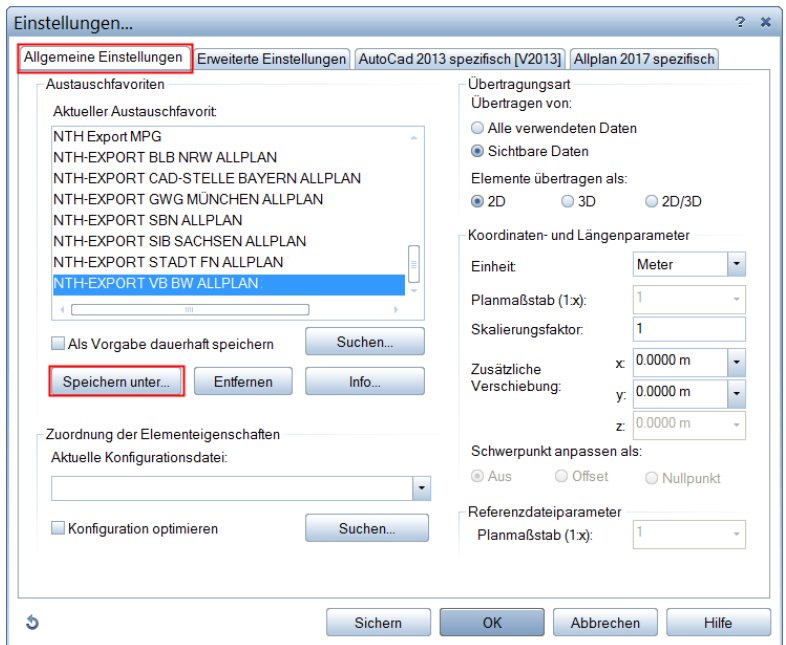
Einstellungen...
? ×

Allgemeine Einstellungen | Erweiterte Einstellungen | AutoCad 2013 spezifisch [V2013] | Allplan 2017 spezifisch

Austauschfavoriten
Aktueller Austauschfavorit:
NTH Export MPG
NTH-EXPORT BLB NRW ALLPLAN
NTH-EXPORT CAD-STELLE BAYERN ALLPLAN
NTH-EXPORT GWG MÜNCHEN ALLPLAN
NTH-EXPORT SBN ALLPLAN
NTH-EXPORT SIB SACHSEN ALLPLAN
NTH-EXPORT STADT FN ALLPLAN
NTH-EXPORT VB BW ALLPLAN

Als Vorgabe dauerhaft speichern
Suchen...
Speichern unter...
Entfernen
Info...

Zuordnung der Elementeigenschaften
Aktuelle Konfigurationsdatei:

Konfiguration optimieren
Suchen...

Übertragungsart
Übertragen von:
Alle verwendeten Daten
Sichtbare Daten
Elemente übertragen als:
2D
3D
2D/3D

Koordinaten- und Längenparameter
Einheit: Meter
Planmaßstab (1:x): 1
Skalierungsfaktor: 1
Zusätzliche Verschiebung:
x: 0.0000 m
y: 0.0000 m
z: 0.0000 m
Schwerpunkt anpassen als:
Aus
Offset
Nullpunkt

Referenzdateiparameter
Planmaßstab (1:x): 1

Sichern
OK
Abbrechen
Hilfe